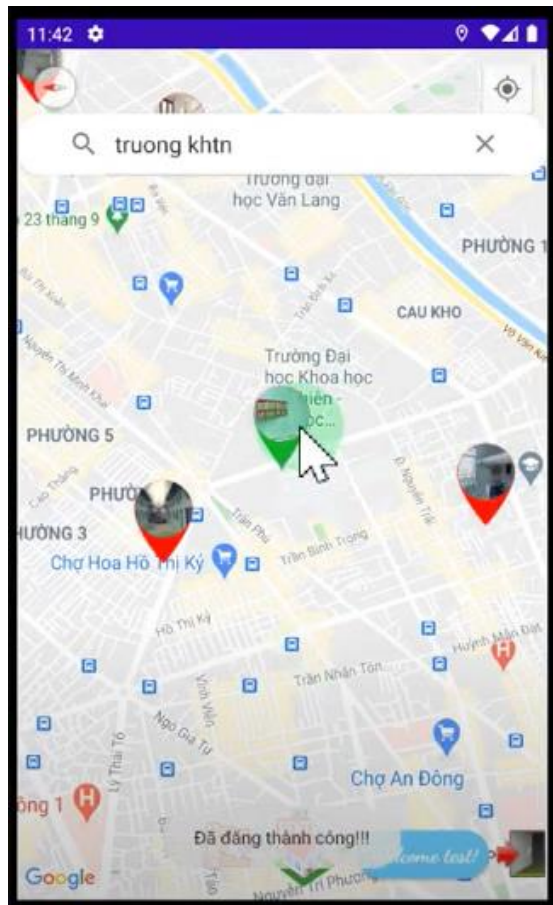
11:42

truong khtn

Trường đại học Văn Lang

23 tháng 9

PHƯỜNG 1

CAU KHO

Trường Đại học Khoa học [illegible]hiên - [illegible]ọc...

PHƯỜNG 5

PHƯỜ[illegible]

HƯỜNG 3

Chợ Hoa Hồ Thị Ký

Trần Phú

Trần Bình Trọng

Hồ Thị Kỷ

Trần Nhân Tôn

Huỳnh Mẫn Đạt

Ngô Gia Tự

Vĩnh Viễn

Lý Thái Tổ

Chợ An Đông

ộng 1

Đã đăng thành công!!!

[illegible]come test!

Google

Nguyễn Tri Phương

Võ Văn Kiệt

Cao Thắng

Nguyễn Thị Minh Khai

Bàn Cờ

Nguyễn Trãi